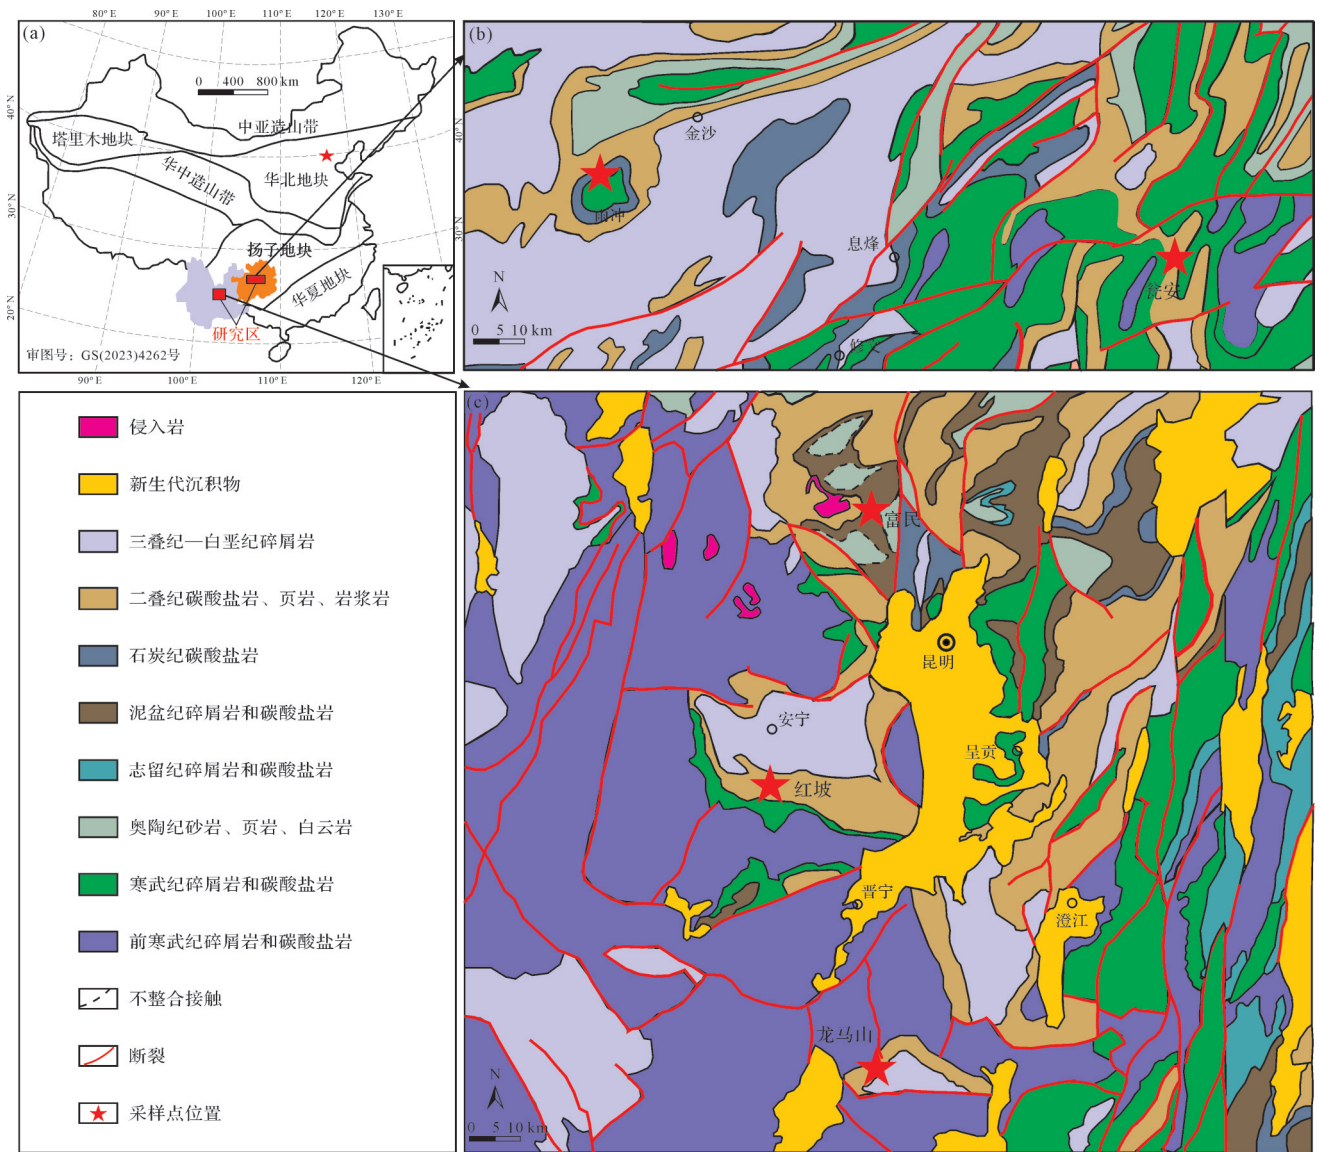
(a)
80°E 90°E 100°E 110°E 120°E 130°E
40°N 30°N 20°N
0 400 800 km
中亚造山带
塔里木地块
华北地块
华中造山带
扬子地块
华夏地块
研究区
审图号：GS(2023)4262号
90°E 100°E 110°E 120°E

(b)
金沙
田冲
息烽
瓮安
N
0 5 10 km

(c)
富民
昆明
安宁
呈贡
红坡
晋宁
澄江
龙马山
N
0 5 10 km

侵入岩
新生代沉积物
三叠纪—白垩纪碎屑岩
二叠纪碳酸盐岩、页岩、岩浆岩
石炭纪碳酸盐岩
泥盆纪碎屑岩和碳酸盐岩
志留纪碎屑岩和碳酸盐岩
奥陶纪砂岩、页岩、白云岩
寒武纪碎屑岩和碳酸盐岩
前寒武纪碎屑岩和碳酸盐岩
不整合接触
断裂
采样点位置